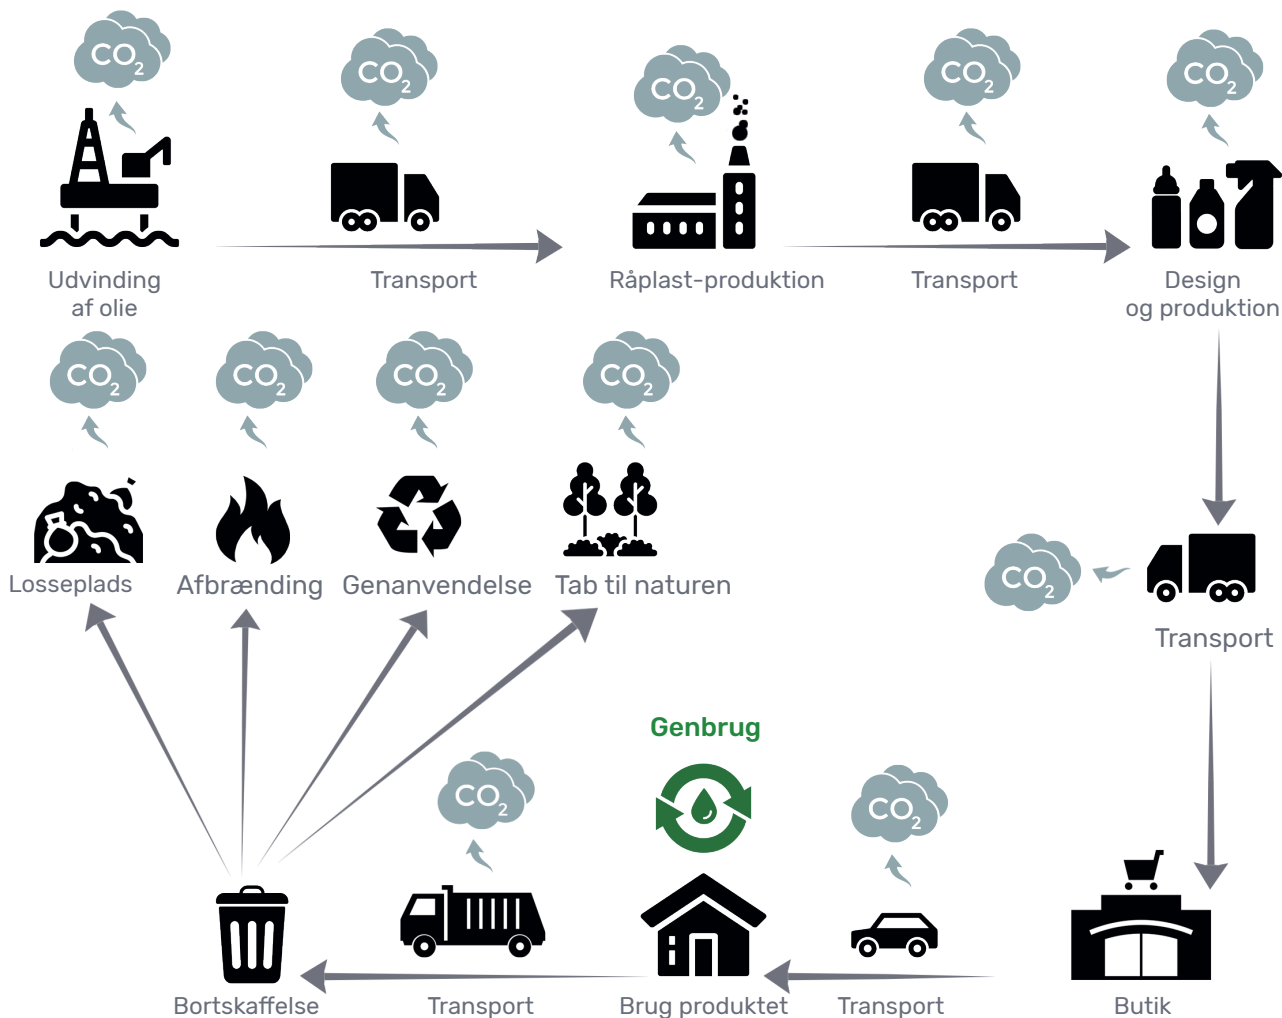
$CO_2$ $CO_2$ $CO_2$ $CO_2$ $CO_2$

Udvinding af olie

Transport

Råplast-produktion

Transport

Design og produktion

$CO_2$ $CO_2$ $CO_2$ $CO_2$

Losseplads

Afbrænding

Genanvendelse

Tab til naturen

$CO_2$

Transport

Genbrug

$CO_2$ $CO_2$

Bortskaffelse

Transport

Brug produktet

Transport

Butik